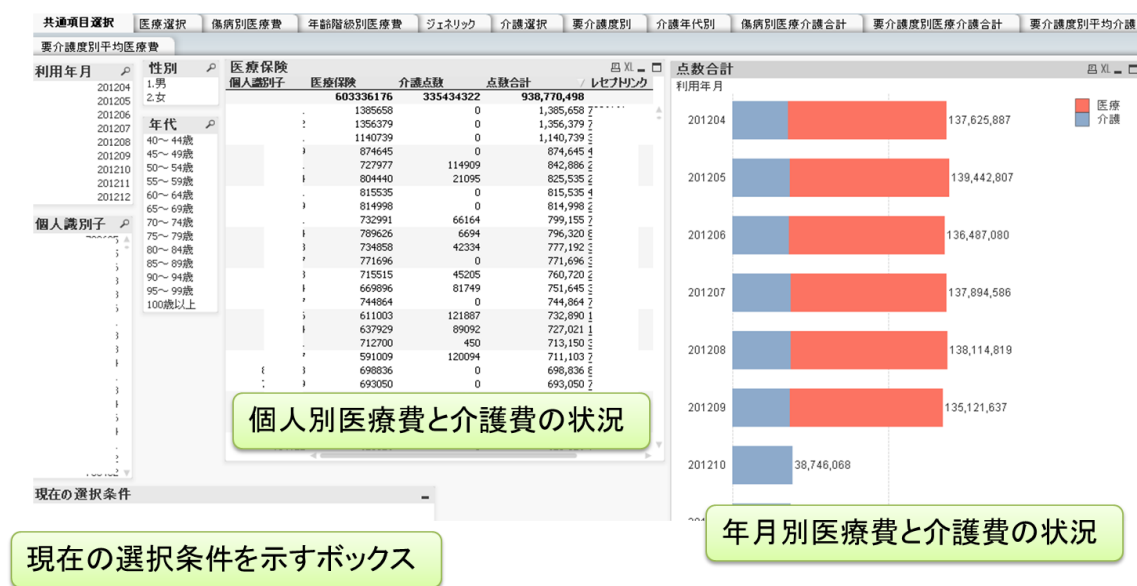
共通項目選択 | 医療選択 | 傷病別医療費 | 年齢階級別医療費 | ジェネリック | 介護選択 | 要介護度別 | 介護年代別 | 傷病別医療介護合計 | 要介護度別医療介護合計 | 要介護度別平均介護

要介護度別平均医療費

利用年月
201204
201205
201206
201207
201208
201209
201210
201211
201212

性別
1.男
2.女

年代
40～44歳
45～49歳
50～54歳
55～59歳
60～64歳
65～69歳
70～74歳
75～79歳
80～84歳
85～89歳
90～94歳
95～99歳
100歳以上

個人識別子

医療保険

| 個人識別子 | 医療保険 | 介護点数 | 点数合計 | レセプトリンク |
|---|---|---|---|---|
| | 603336176 | 335434322 | 938,770,498 | |
| | 1385658 | 0 | 1,385,658 | |
| | 1356379 | 0 | 1,356,379 | |
| | 1140739 | 0 | 1,140,739 | |
| | 874645 | 0 | 874,645 | |
| | 727977 | 114909 | 842,886 | |
| | 804440 | 21095 | 825,535 | |
| | 815535 | 0 | 815,535 | |
| | 814998 | 0 | 814,998 | |
| | 732991 | 66164 | 799,155 | |
| | 789626 | 6694 | 796,320 | |
| | 734858 | 42334 | 777,192 | |
| | 771696 | 0 | 771,696 | |
| | 715515 | 45205 | 760,720 | |
| | 669896 | 81749 | 751,645 | |
| | 744864 | 0 | 744,864 | |
| | 611003 | 121887 | 732,890 | |
| | 637929 | 89092 | 727,021 | |
| | 712700 | 450 | 713,150 | |
| | 591009 | 120094 | 711,103 | |
| | 698836 | 0 | 698,836 | |
| | 693050 | 0 | 693,050 | |

個人別医療費と介護費の状況

現在の選択条件

現在の選択条件を示すボックス

点数合計

利用年月

医療
介護

201204 137,625,887
201205 139,442,807
201206 136,487,080
201207 137,894,586
201208 138,114,819
201209 135,121,637
201210 38,746,068

年月別医療費と介護費の状況